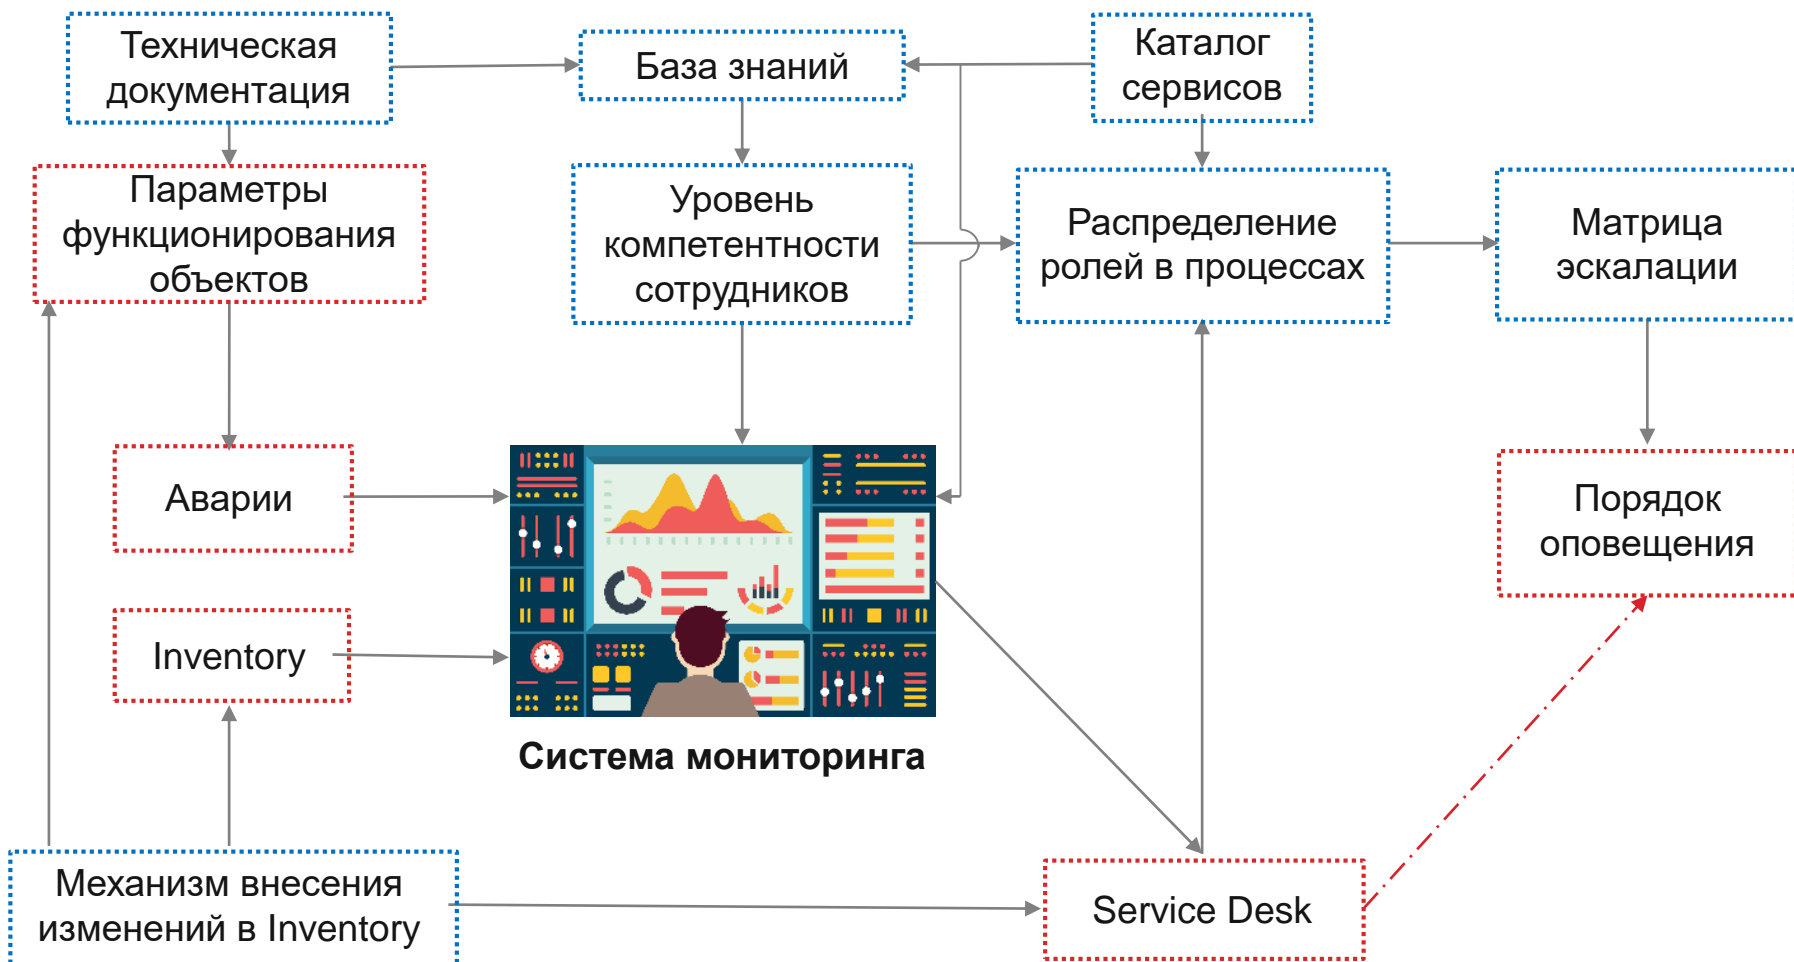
Техническая документация

База знаний

Каталог сервисов

Параметры функционирования объектов

Уровень компетентности сотрудников

Распределение ролей в процессах

Матрица эскалации

Аварии

Порядок оповещения

Inventory

Система мониторинга

Механизм внесения изменений в Inventory

Service Desk